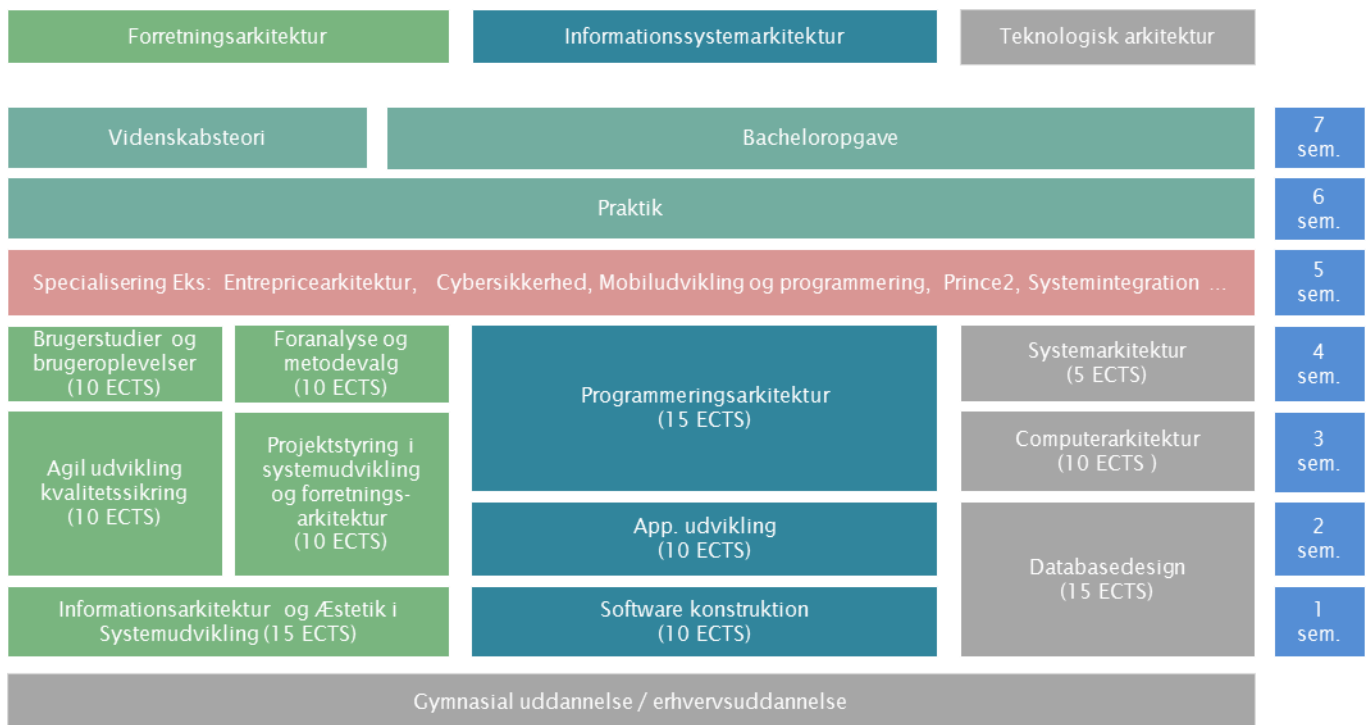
Forretningsarkitektur

Informationssystemarkitektur

Teknologisk arkitektur

Videnskabsteori

Bacheloropgave

7 sem.

Praktik

6 sem.

Specialisering Eks: Entrepricearkitektur, Cybersikkerhed, Mobiludvikling og programmering, Prince2, Systemintegration ...

5 sem.

Brugerstudier og brugeroplevelser (10 ECTS)

Foranalyse og metodevalg (10 ECTS)

Programmeringsarkitektur (15 ECTS)

Systemarkitektur (5 ECTS)

4 sem.

Agil udvikling kvalitetssikring (10 ECTS)

Projektstyring i systemudvikling og forretningsarkitektur (10 ECTS)

Computerarkitektur (10 ECTS )

3 sem.

App. udvikling (10 ECTS)

Databasedesign (15 ECTS)

2 sem.

Informationsarkitektur og Æstetik i Systemudvikling (15 ECTS)

Software konstruktion (10 ECTS)

1 sem.

Gymnasial uddannelse / erhvervsuddannelse